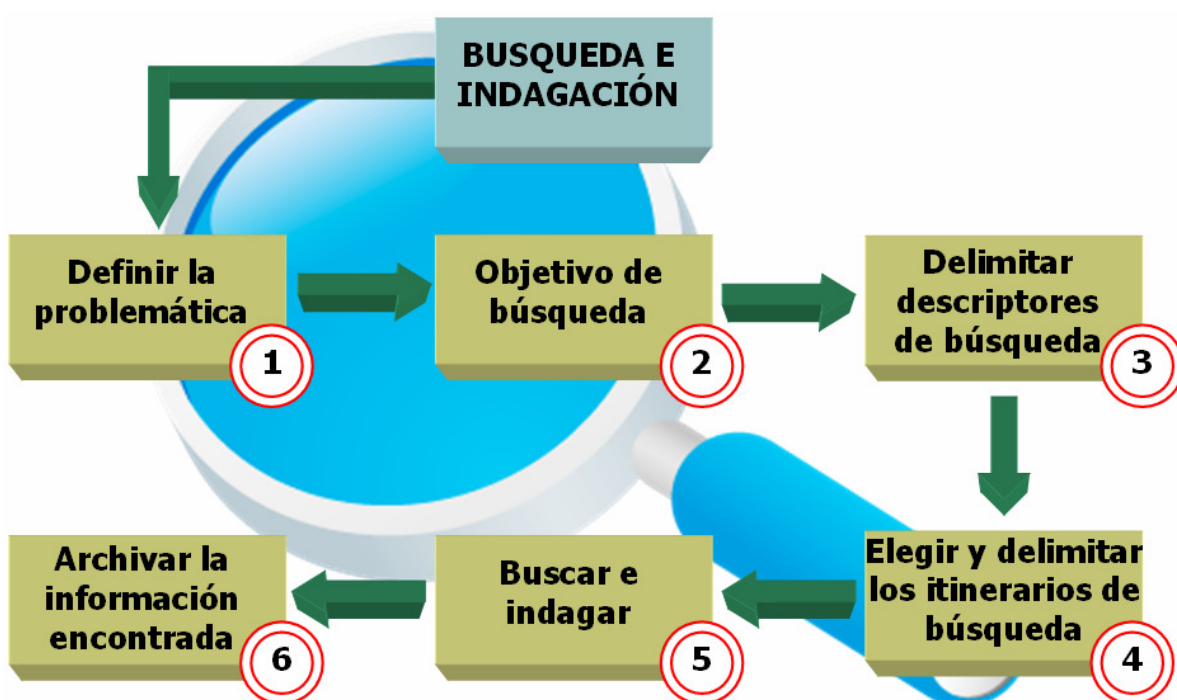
BUSQUEDA E INDAGACIÓN

Definir la problemática
1

Objetivo de búsqueda
2

Delimitar descriptores de búsqueda
3

Elegir y delimitar los itinerarios de búsqueda
4

Buscar e indagar
5

Archivar la información encontrada
6